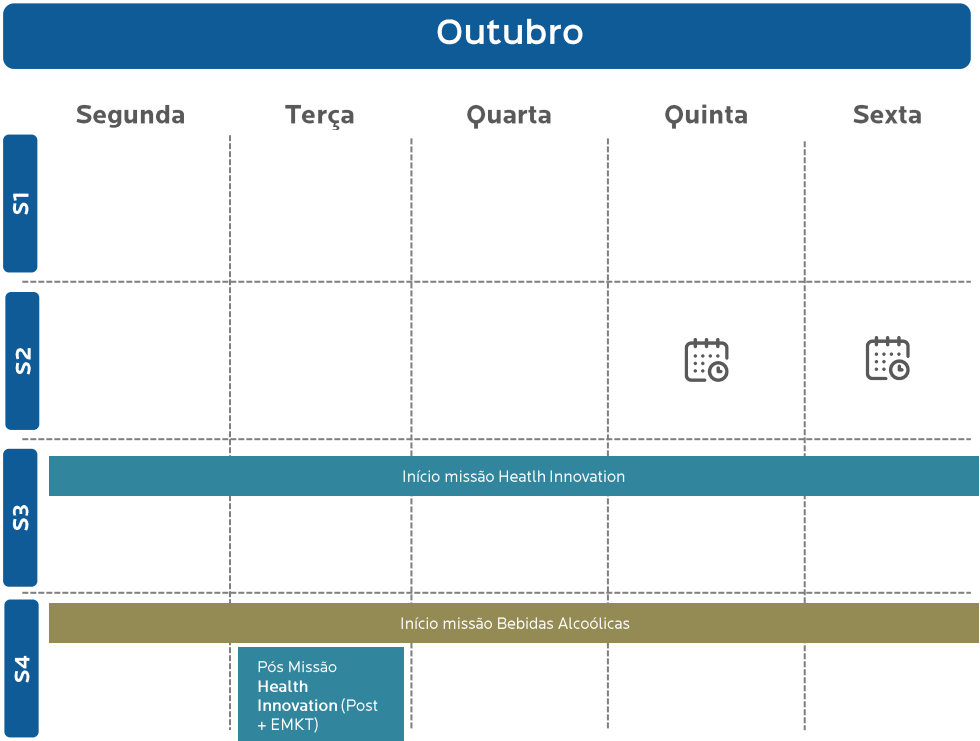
Outubro

| | Segunda | Terça | Quarta | Quinta | Sexta |
|---|---|---|---|---|---|
| S1 | | | | | |
| S2 | | | | | |
| S3 | Início missão Heatlh Innovation | | | | |
| S4 | Início missão Bebidas Alcoólicas | Pós Missão **Health Innovation** (Post + EMKT) | | | |